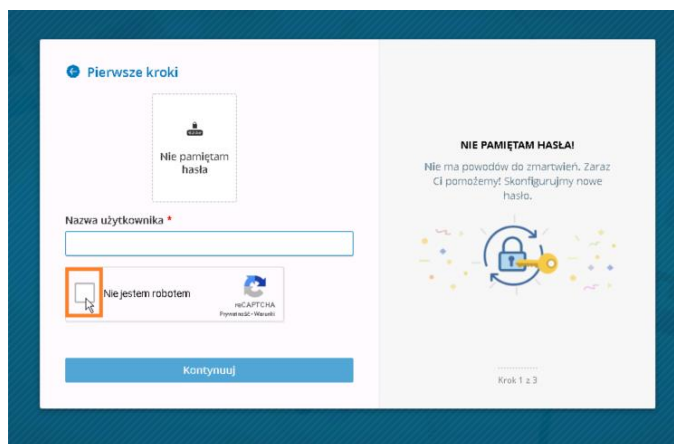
Pierwsze kroki

Nie pamiętam hasła

Nazwa użytkownika *

Nie jestem robotem

reCAPTCHA
Prywatność - Warunki

Kontynuuj

NIE PAMIĘTAM HASŁA!

Nie ma powodów do zmartwień. Zaraz Ci pomożemy! Skonfigurujmy nowe hasło.

Krok 1 z 3